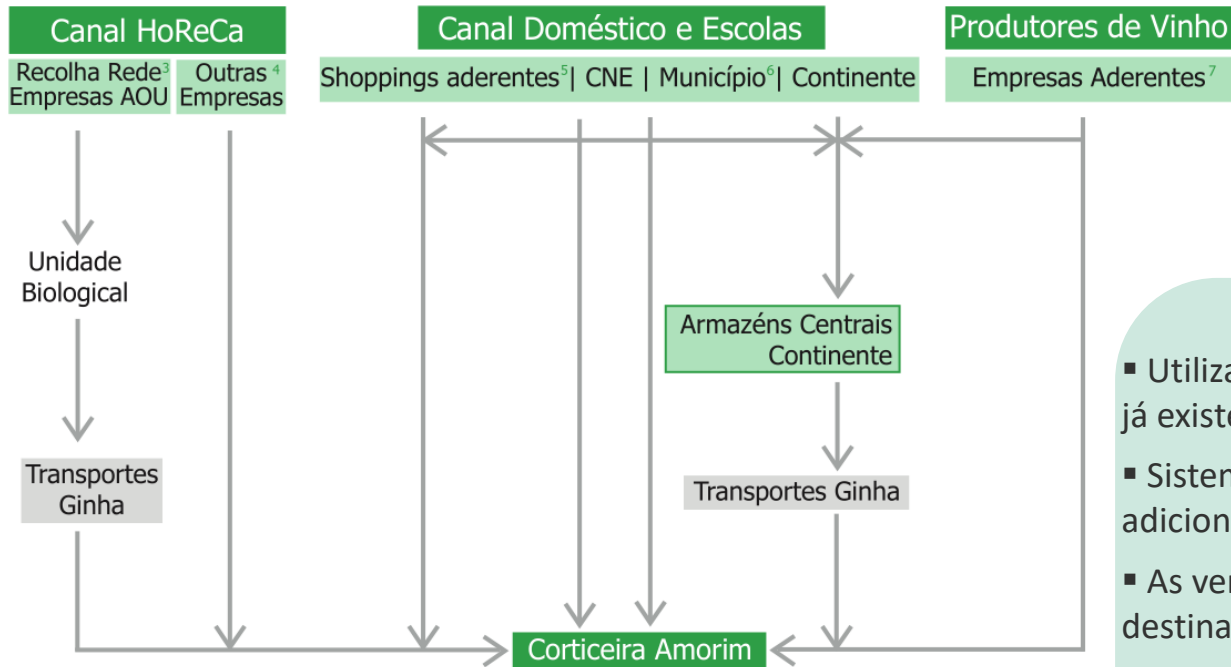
Canal HoReCa

Recolha Rede$^{3}$ Empresas AOU

Outras $^{4}$ Empresas

Canal Doméstico e Escolas

Shoppings aderentes$^{5}$| CNE | Município$^{6}$| Continente

Produtores de Vinho

Empresas Aderentes$^{7}$

Unidade Biological

Transportes Ginha

Armazéns Centrais Continente

Transportes Ginha

Corticeira Amorim

▪ Utiliza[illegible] já exist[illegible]

▪ Siste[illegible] adicion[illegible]

▪ As ve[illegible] destina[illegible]